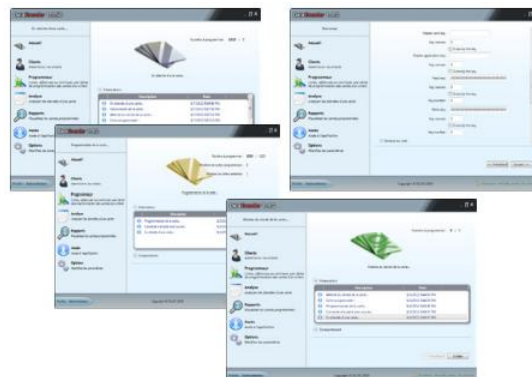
Accueil
Clients
Programmeur
Analyse
Rapports
Aide
Options

Accueil
Clients
Programmeur
Analyse
Rapports
Aide
Options

Accueil
Clients
Programmeur
Analyse
Rapports
Aide
Options

Programmation de la carte...

Description
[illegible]